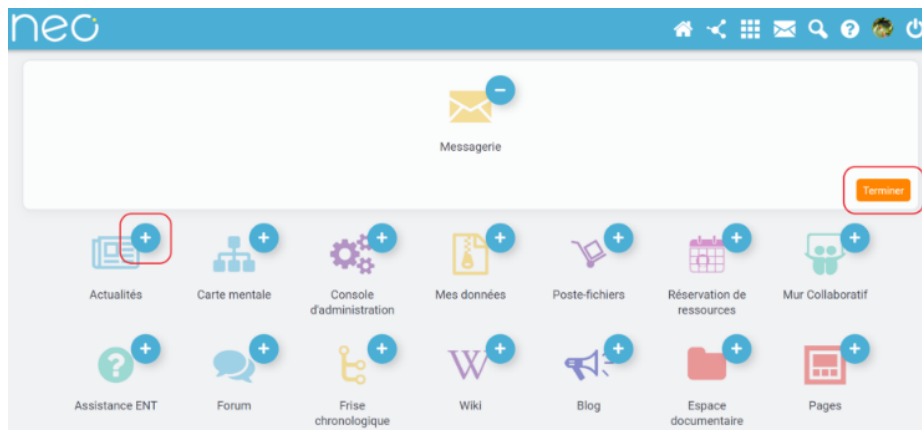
neo

Messagerie

Terminer

Actualités

Carte mentale

Console d'administration

Mes données

Poste-fichiers

Réservation de ressources

Mur Collaboratif

Assistance ENT

Forum

Frise chronologique

Wiki

Blog

Espace documentaire

Pages